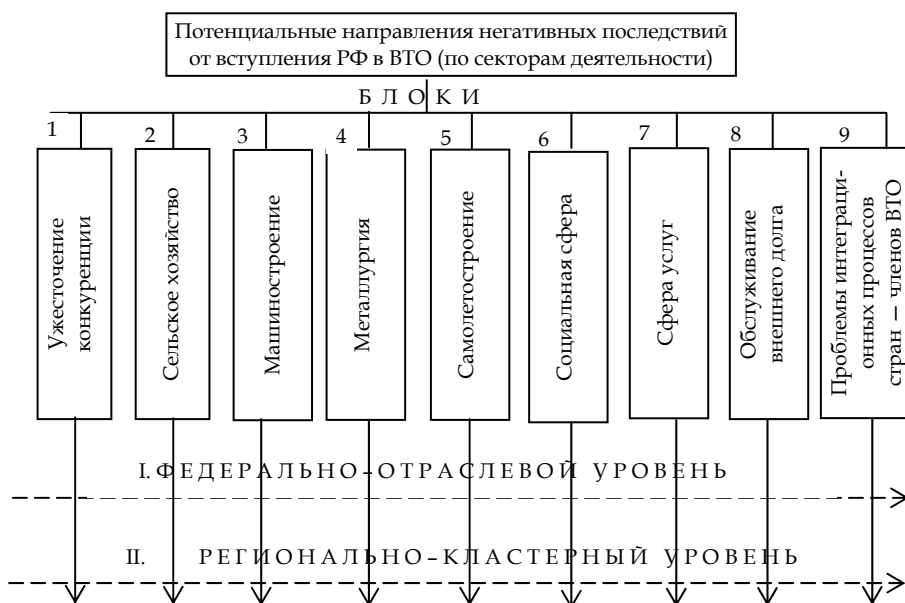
Потенциальные направления негативных последствий от вступления РФ в ВТО (по секторам деятельности)

Б Л О К И

1
Ужесточение конкуренции

2
Сельское хозяйство

3
Машиностроение

4
Металлургия

5
Самолетостроение

6
Социальная сфера

7
Сфера услуг

8
Обслуживание внешнего долга

9
Проблемы интеграционных процессов стран – членов ВТО

I. ФЕДЕРАЛЬНО-ОТРАСЛЕВОЙ УРОВЕНЬ

II. РЕГИОНАЛЬНО-КЛАСТЕРНЫЙ УРОВЕНЬ